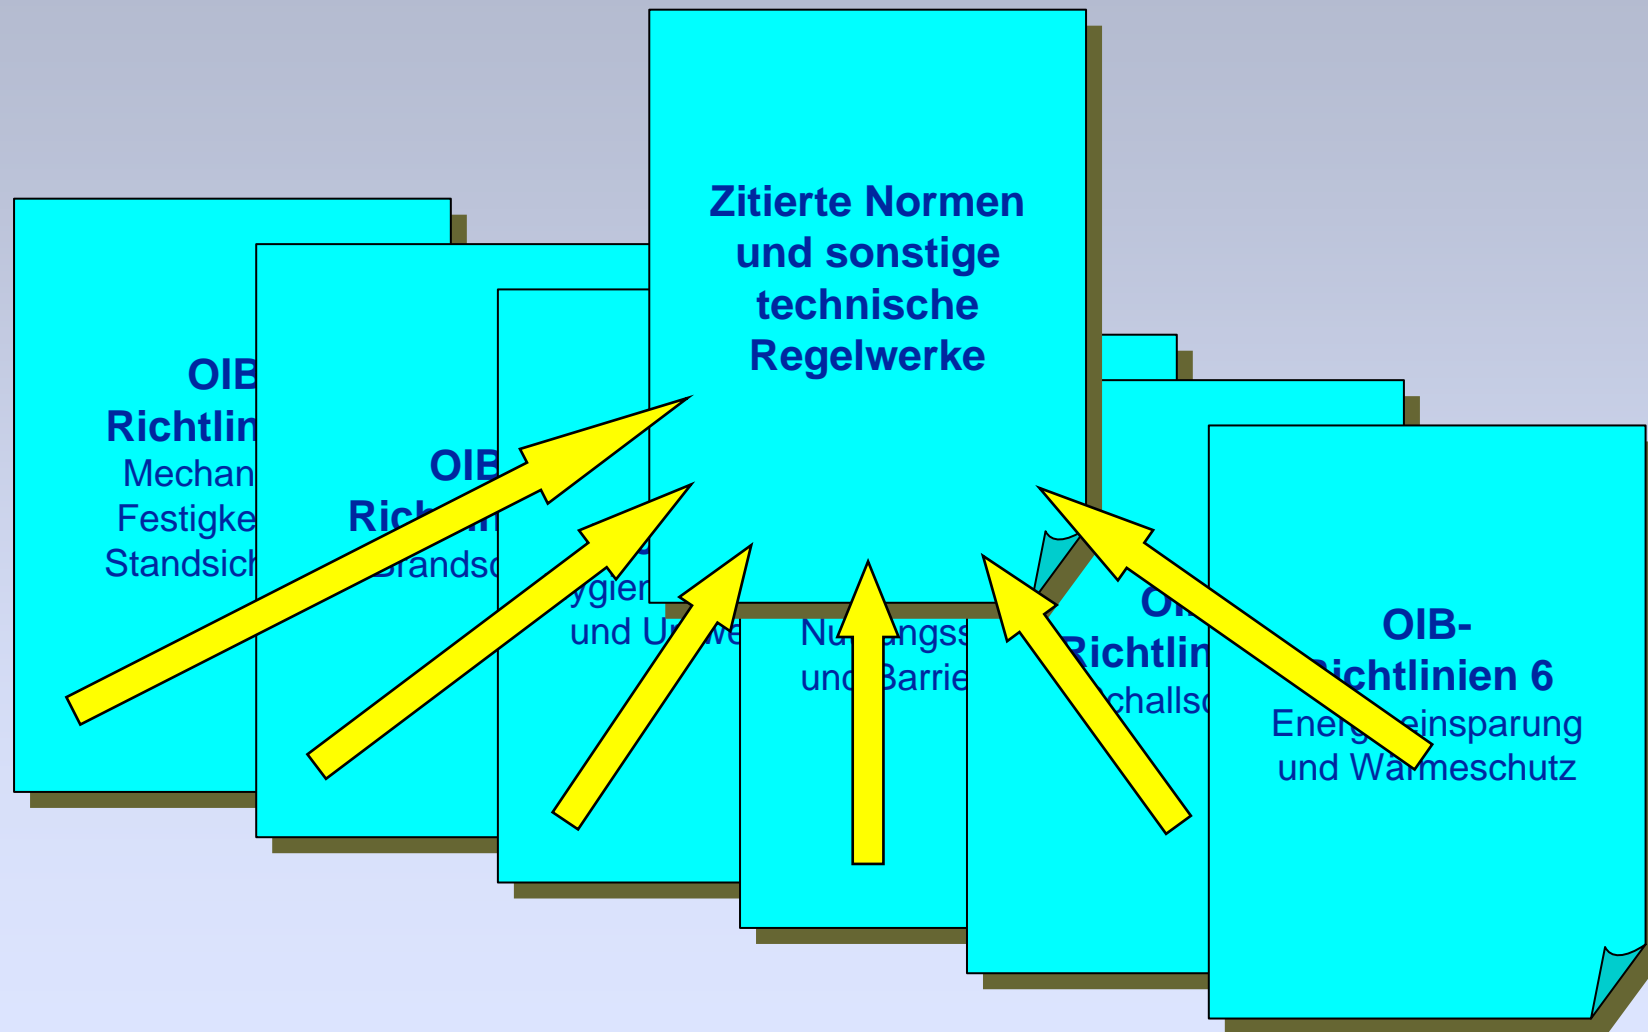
Zitierte Normen und sonstige technische Regelwerke

OIB Richtlin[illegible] Mechan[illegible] Festigke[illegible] Standsich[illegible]

OIB Rich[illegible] Brandsc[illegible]

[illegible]ygien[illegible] und U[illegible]we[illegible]

Nu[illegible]ungss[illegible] und Barrie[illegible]

O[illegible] Richtlin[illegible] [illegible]challsc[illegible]

OIB-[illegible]ichtlinien 6 Energ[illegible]einsparung und Wa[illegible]meschutz